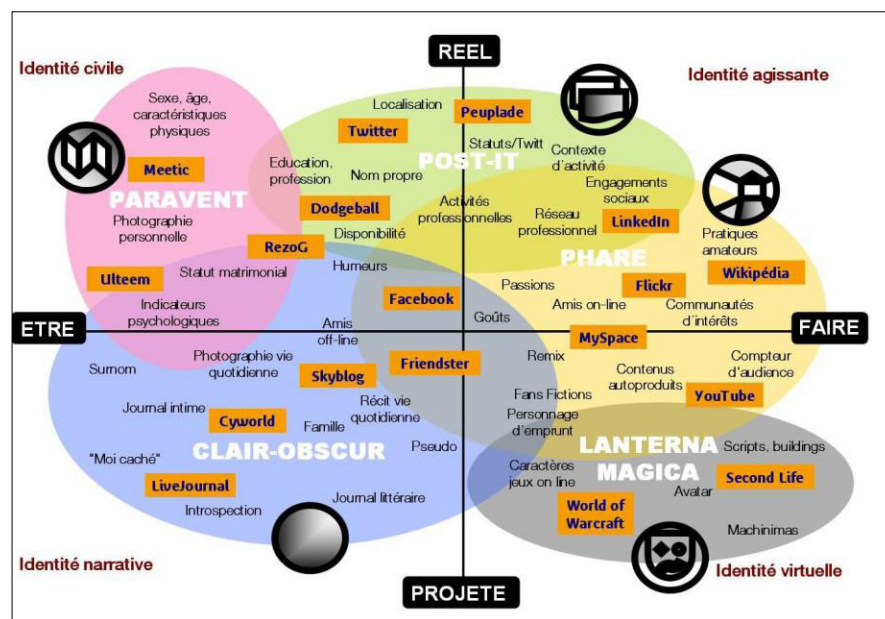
REEL

Identité civile

Identité agissante

Sexe, âge, caractéristiques physiques

Localisation

Peuplade

Twitter

Statuts/Twitt

POST-IT

Contexte d'activité

Meetic

Education, profession

Nom propre

Engagements sociaux

PARAVENT

Activités professionnelles

Réseau professionnel

LinkedIn

Photographie personnelle

Dodgeball

Disponibilité

Pratiques amateurs

RezoG

PHARE

Humeurs

Wikipédia

Ulteem

Statut matrimonial

Passions

Flickr

Facebook

Amis on-line

Communautés d'intérêts

Indicateurs psychologiques

Goûts

ETRE

Amis off-line

MySpace

FAIRE

Remix

Friendster

Compteur d'audience

Surnom

Photographie vie quotidienne

Skyblog

Contenus autoproduits

YouTube

Fans Fictions

Journal intime

Cyworld

Récit vie quotidienne

Famille

Personnage d'emprunt

CLAIR-OBSCUR

LANTERNA MAGICA

Scripts, buildings

Pseudo

"Moi caché"

Caractères jeux on line

Second Life

LiveJournal

Avatar

Journal littéraire

World of Warcraft

Introspection

Machinimas

Identité narrative

Identité virtuelle

PROJETE